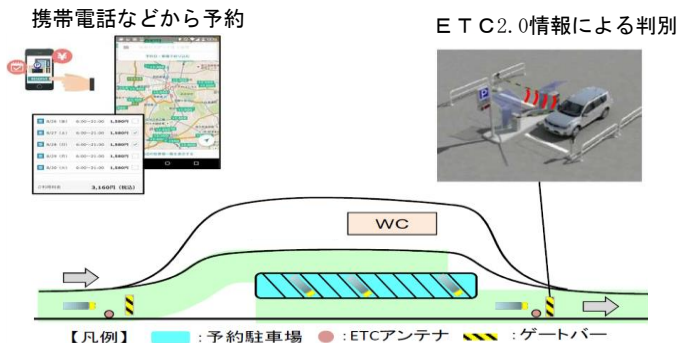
携帯電話などから予約

ETC2.0情報による判別

| 8/26 (月) | 0:00~21:00 | 1,580円 |
|---|---|---|
| 8/27 (火) | 0:00~21:00 | 1,580円 |
| 8/28 (水) | 0:00~21:00 | 1,580円 |
| 8/29 (木) | 0:00~21:00 | 1,580円 |
| 8/30 (金) | 0:00~21:00 | 1,580円 |

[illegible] 3,160円 (税込)

WC

【凡例】 :予約駐車場 :ETCアンテナ :ゲートバー